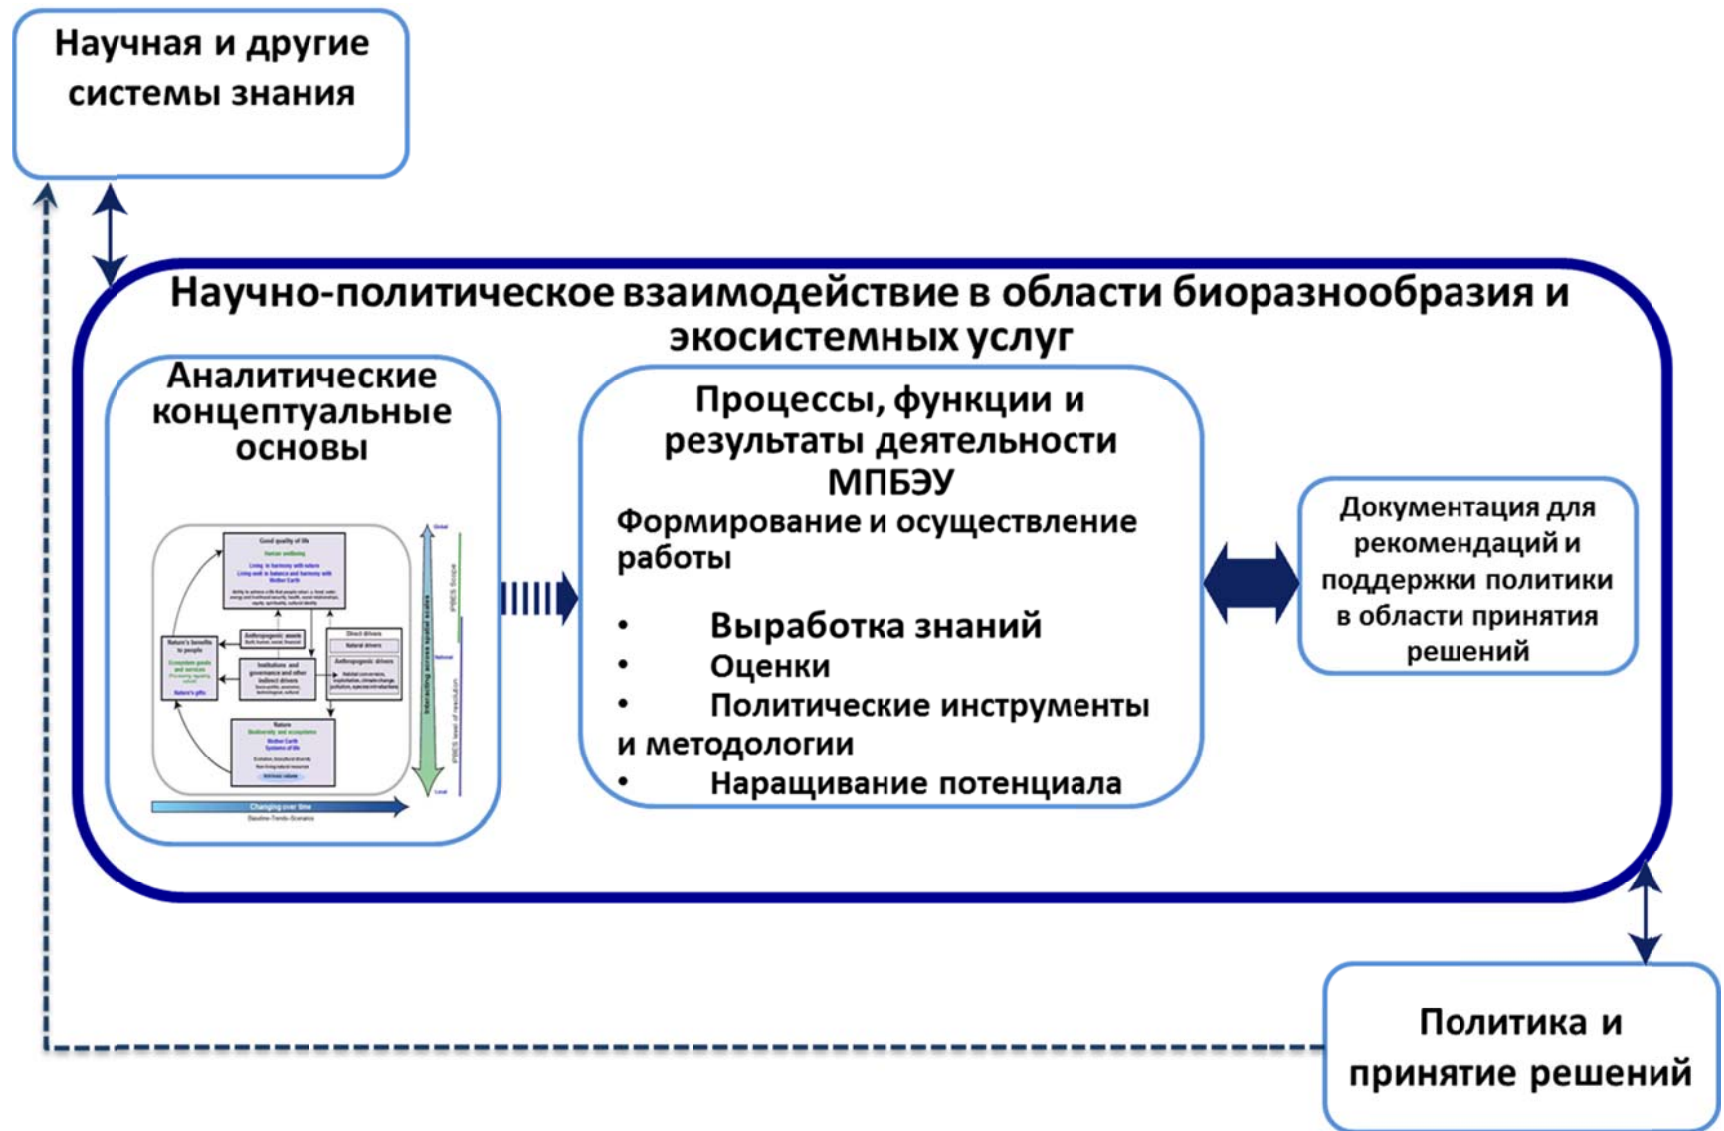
Научная и другие системы знания

Научно-политическое взаимодействие в области биоразнообразия и экосистемных услуг

Аналитические концептуальные основы

Good quality of life

Human wellbeing

Living in harmony with nature
Living well in balance and harmony with Mother Earth

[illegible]

Nature's benefits to people

Ecosystem goods and services

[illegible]

Nature's gifts

Anthropogenic assets

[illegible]

Institutions and governance and other indirect drivers

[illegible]

Direct drivers

Natural drivers

Anthropogenic drivers

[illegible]

Nature

Biodiversity and ecosystems

Mother Earth
Systems of life

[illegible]

Intrinsic values

Global

National

Local

Interacting across spatial scales

IPBES Scope

IPBES level of resolution

Changing over time

Baseline-Trends-Scenarios

Процессы, функции и результаты деятельности МПБЭУ

Формирование и осуществление работы

• Выработка знаний
• Оценки
• Политические инструменты и методологии
• Наращивание потенциала

Документация для рекомендаций и поддержки политики в области принятия решений

Политика и принятие решений